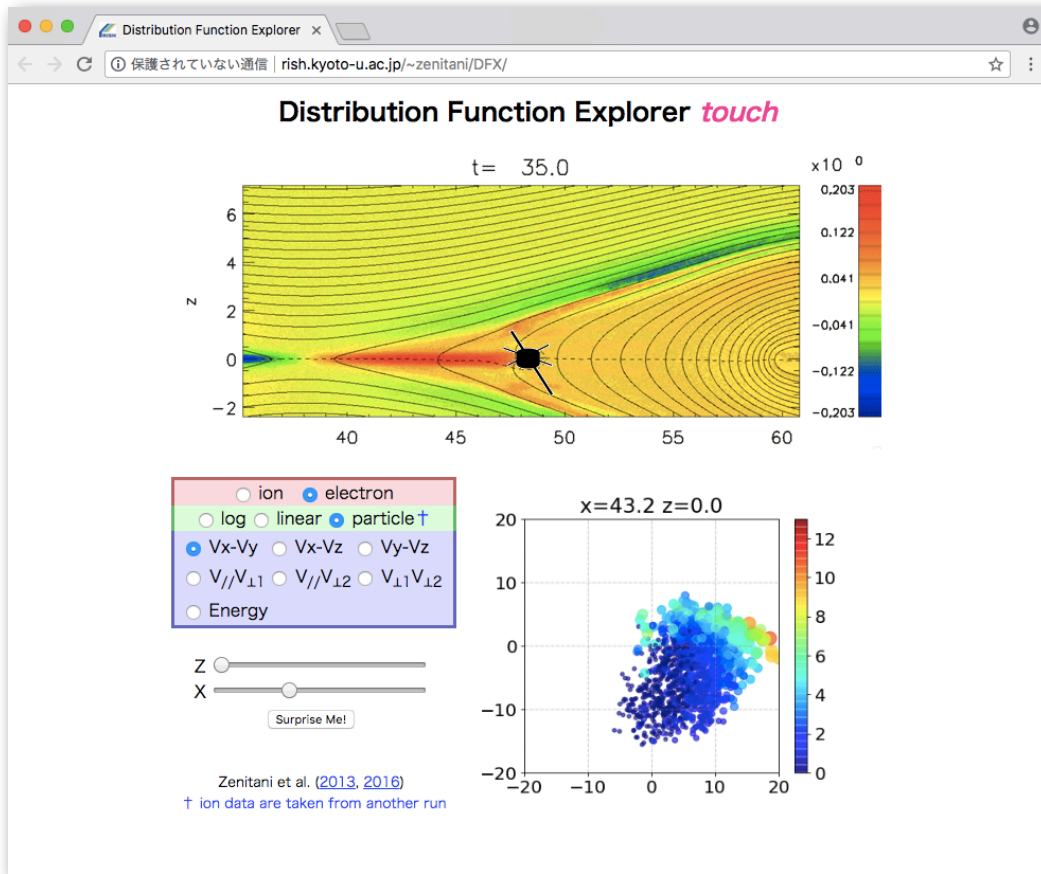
Distribution Function Explorer

保護されていない通信 | rish.kyoto-u.ac.jp/~zenitani/DFX/

Distribution Function Explorer *touch*

t= 35.0

x10 0

0.203
0.122
0.041
−0.041
−0.122
−0.203

z

6
4
2
0
−2

40 45 50 55 60

ion electron

log linear particle†

Vx-Vy Vx-Vz Vy-Vz

$V_{//}V_{\perp1}$ $V_{//}V_{\perp2}$ $V_{\perp1}V_{\perp2}$

Energy

Z

X

Surprise Me!

Zenitani et al. (2013, 2016)

† ion data are taken from another run

x=43.2 z=0.0

20
10
0
−10
−20

−20 −10 0 10 20

12
10
8
6
4
2
0